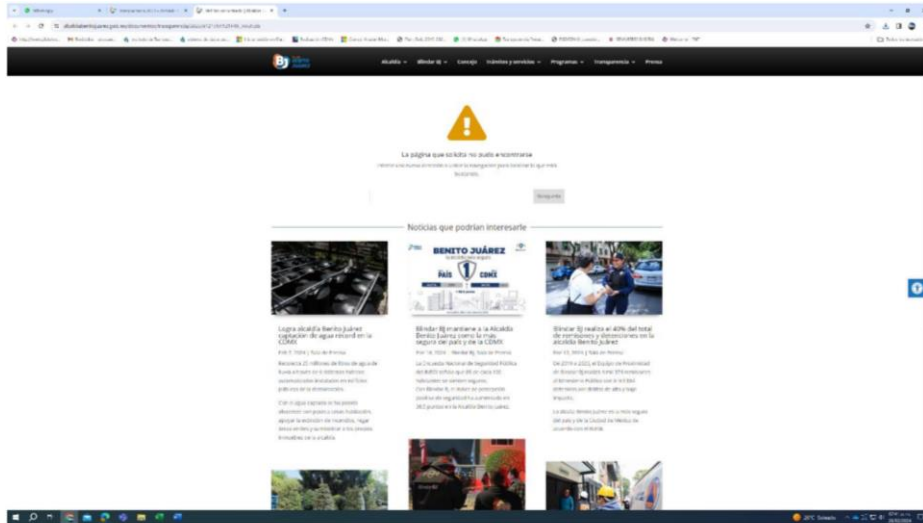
Alcaldía Blindar BJ Conoce Trámites y servicios Programas Transparencia Prensa

La página que solicita no pudo encontrarse

Búsqueda

Noticias que podrían interesarle

BENITO JUÁREZ
PAÍS 1 CDMX

Logra alcaldía Benito Juárez captación de agua récord en la CDMX

Blindar BJ mantiene a la Alcaldía Benito Juárez como la más segura del país y de la CDMX

Blindar BJ realiza el 40% del total de remisiones y detenciones en la alcaldía Benito Juárez